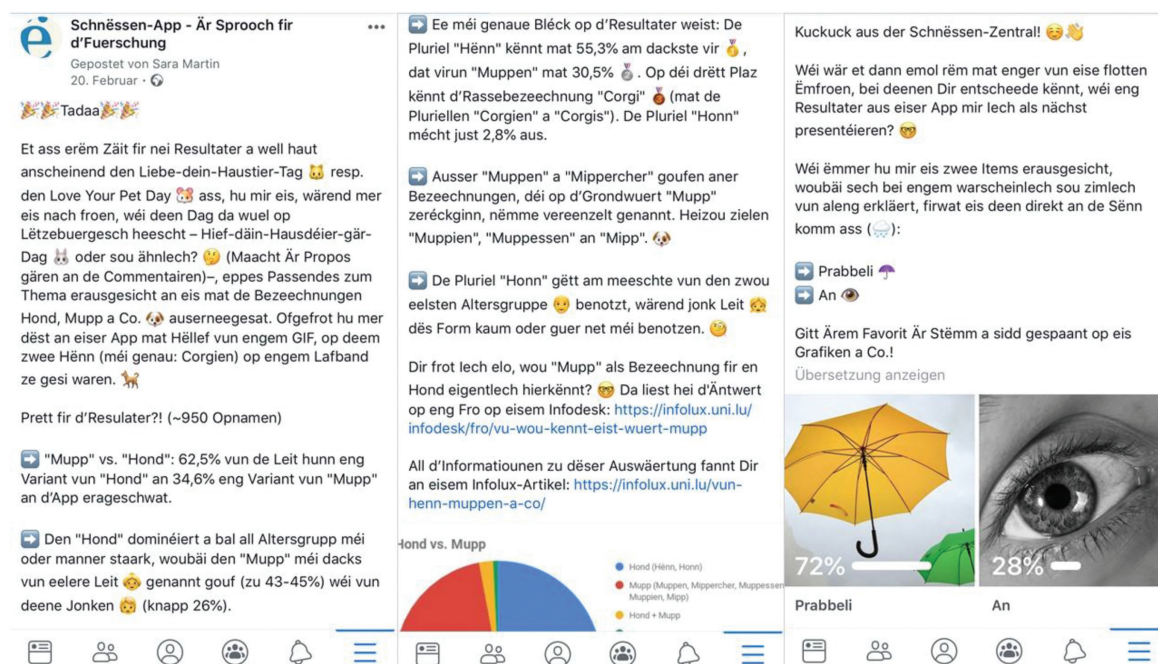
Schnëssen-App - Är Sprooch fir d'Fuerschung
Gepostet von Sara Martin
20. Februar ·

🎉🎉Tadaa🎉🎉

Et ass erëm Zäit fir nei Resultater a well haut anscheinend den Liebe-dein-Haustier-Tag 🐱 resp. den Love Your Pet Day 🐹 ass, hu mir eis, wärend mer eis nach froen, wéi deen Dag da wuel op Lëtzebuergesch heescht – Hief-däin-Hausdéier-gär-Dag 🐰 oder sou ähnlech? 🤔 (Maacht Är Propos gären an de Commentairen)–, eppes Passendes zum Thema erausgesicht an eis mat de Bezeechnungen Hond, Mupp a Co. 🐶 auserneegesat. Ofgefrot hu mer dëst an eiser App mat Hëllef vun engem GIF, op deem zwee Hënn (méi genau: Corgien) op engem Lafband ze gesi waren. 🐕

Prett fir d'Resulater?! (~950 Opnamen)

➡️ "Mupp" vs. "Hond": 62,5% vun de Leit hunn eng Variant vun "Hond" an 34,6% eng Variant vun "Mupp" an d'App erageschwat.

➡️ Den "Hond" dominéiert a bal all Altersgrupp méi oder manner staark, woubäi den "Mupp" méi dacks vun eelere Leit 👴 genannt gouf (zu 43-45%) wéi vun deene Jonken 👦 (knapp 26%).

➡️ Ee méi genaue Bléck op d'Resultater weist: De Pluriel "Hënn" kënnt mat 55,3% am dackste vir 🥇, dat virun "Muppen" mat 30,5% 🥈. Op déi drëtt Plaz kënnt d'Rassebezeechnung "Corgi" 🥉 (mat de Pluriellen "Corgien" a "Corgis"). De Pluriel "Honn" mécht just 2,8% aus.

➡️ Ausser "Muppen" a "Mippercher" goufen aner Bezeechnungen, déi op d'Grondwuert "Mupp" zeréckginn, nëmme vereenzelt genannt. Heizou zielen "Muppien", "Muppessen" an "Mipp". 🐶

➡️ De Pluriel "Honn" gëtt am meeschte vun den zwou eelsten Altersgruppe 👴 benotzt, wärend jonk Leit 👧 dës Form kaum oder guer net méi benotzen. 😊

Dir frot Iech elo, wou "Mupp" als Bezeechnung fir en Hond eigentlech hierkënnt? 🤓 Da liest hei d'Äntwert op eng Fro op eisem Infodesk: https://infolux.uni.lu/infodesk/fro/vu-wou-kennt-eist-wuert-mupp

All d'Informatiounen zu dëser Auswäertung fannt Dir an eisem Infolux-Artikel: https://infolux.uni.lu/vun-henn-muppen-a-co/

Hond vs. Mupp
Hond (Hënn, Honn)
Mupp (Muppen, Mippercher, Muppessen, Muppien, Mipp)
Hond + Mupp

Kuckuck aus der Schnëssen-Zentral! ☺️👋

Wéi wär et dann emol rëm mat enger vun eise flotten Ëmfroen, bei deenen Dir entscheede kënnt, wéi eng Resultater aus eiser App mir Iech als nächst presentéieren? 🤓

Wéi ëmmer hu mir eis zwee Items erausgesicht, woubäi sech bei engem warscheinlech sou zimlech vun aleng erklärt, firwat eis deen direkt an de Sënn komm ass (🌧️):

➡️ Prabbeli ☂️
➡️ An 👁️

Gitt Ärem Favorit Är Stëmm a sidd gespaant op eis Grafiken a Co.!
Übersetzung anzeigen

72%
Prabbeli
28%
An